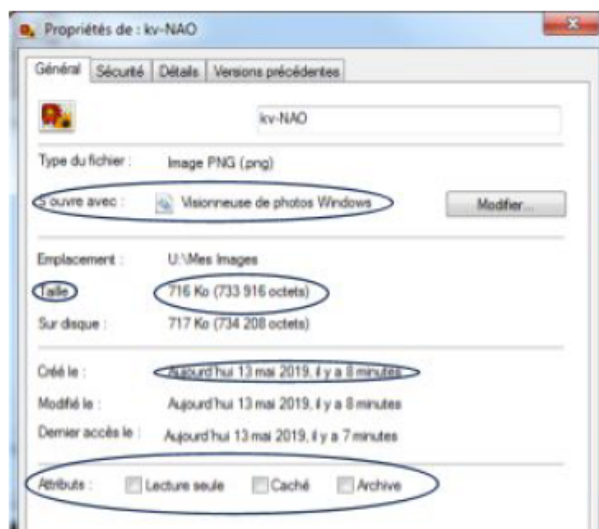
Propriétés de : kv-NAO

Général | Sécurité | Détails | Versions précédentes

kv-NAO

Type du fichier : Image PNG (.png)

S'ouvre avec : Visionneuse de photos Windows | Modifier...

Emplacement : U:\Mes Images

Taille : 716 Ko (733 916 octets)

Sur disque : 717 Ko (734 208 octets)

Créé le : Aujourd'hui 13 mai 2019, il y a 8 minutes

Modifié le : Aujourd'hui 13 mai 2019, il y a 8 minutes

Dernier accès le : Aujourd'hui 13 mai 2019, il y a 7 minutes

Attributs : Lecture seule | Caché | Archive